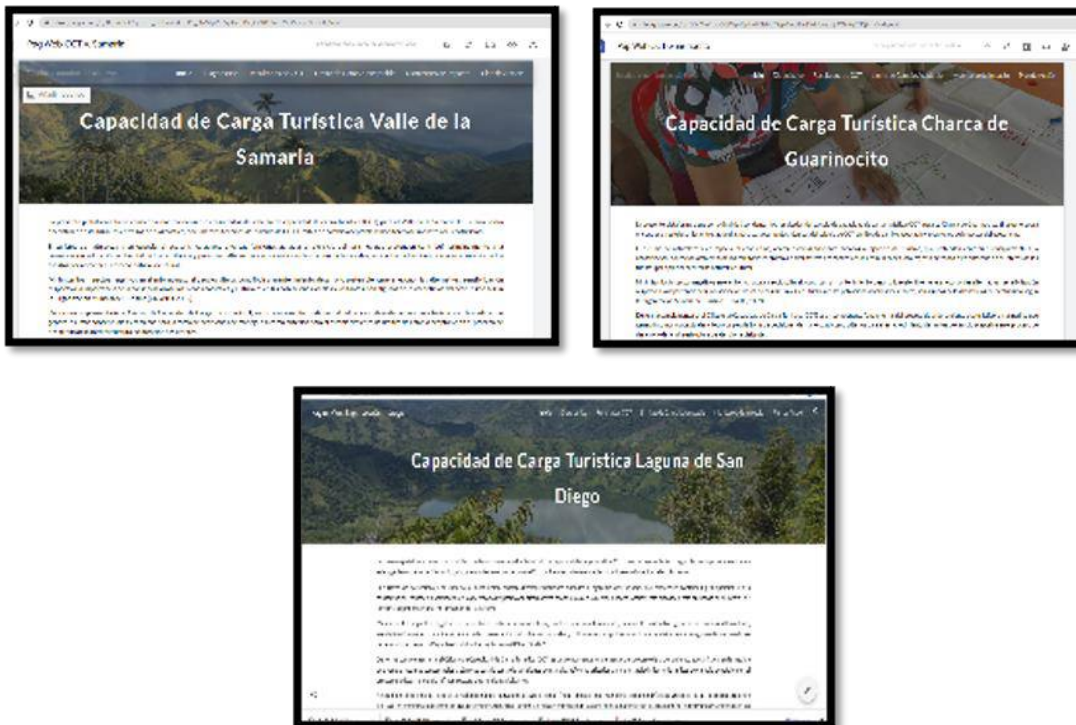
Pag Web CCT Samaria

Capacidad de Carga Turística Valle de la Samaria

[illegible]

Pag Web CCT Guarinocito

Capacidad de Carga Turística Charca de Guarinocito

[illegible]

Capacidad de Carga Turistica Laguna de San Diego

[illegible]